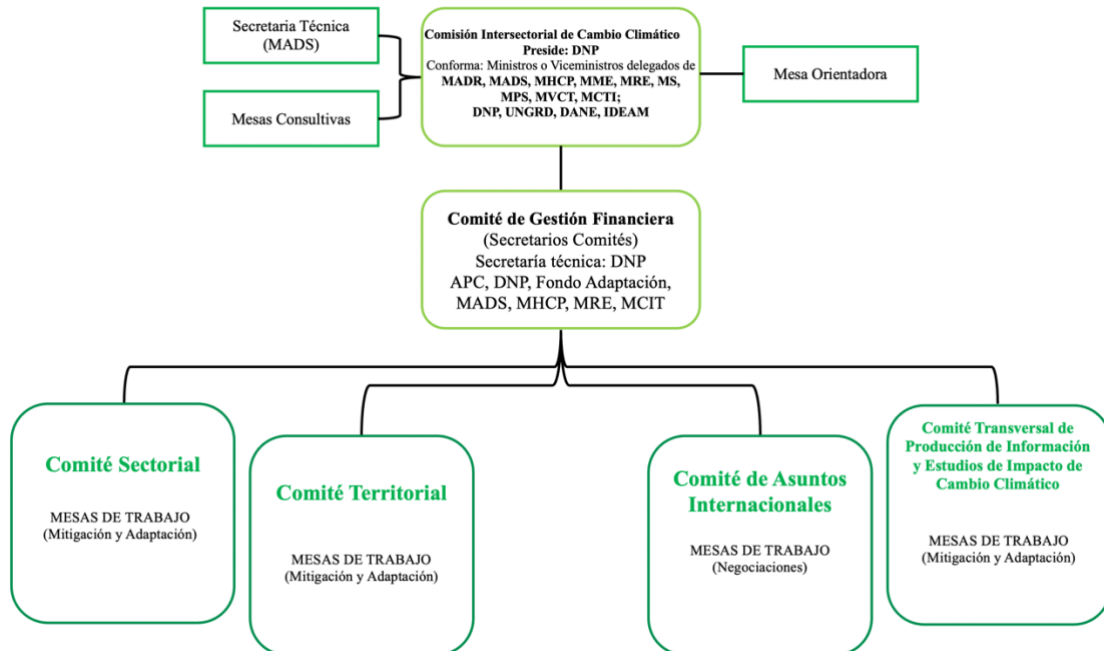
Secretaria Técnica (MADS)

Mesas Consultivas

Comisión Intersectorial de Cambio Climático
Preside: DNP
Conforma: Ministros o Viceministros delegados de
MADR, MADS, MHCP, MME, MRE, MS, MPS, MVCT, MCTI;
DNP, UNGRD, DANE, IDEAM

Mesa Orientadora

Comité de Gestión Financiera
(Secretarios Comités)
Secretaría técnica: DNP
APC, DNP, Fondo Adaptación, MADS, MHCP, MRE, MCIT

Comité Sectorial

MESAS DE TRABAJO
(Mitigación y Adaptación)

Comité Territorial

MESAS DE TRABAJO
(Mitigación y Adaptación)

Comité de Asuntos Internacionales

MESAS DE TRABAJO
(Negociaciones)

Comité Transversal de Producción de Información y Estudios de Impacto de Cambio Climático

MESAS DE TRABAJO
(Mitigación y Adaptación)